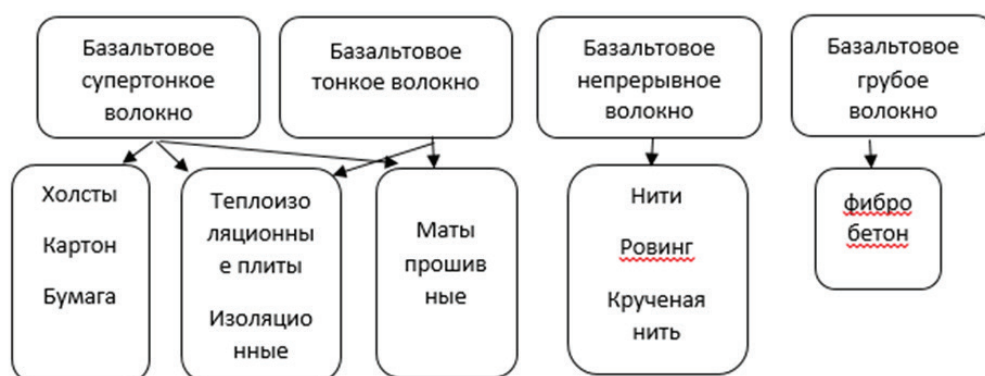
Базальтовое супертонкое волокно

Базальтовое тонкое волокно

Базальтовое непрерывное волокно

Базальтовое грубое волокно

Холсты

Картон

Бумага

Теплоизоляционные плиты

Изоляционные

Маты прошивные

Нити

Ровинг

Крученая нить

фибро бетон